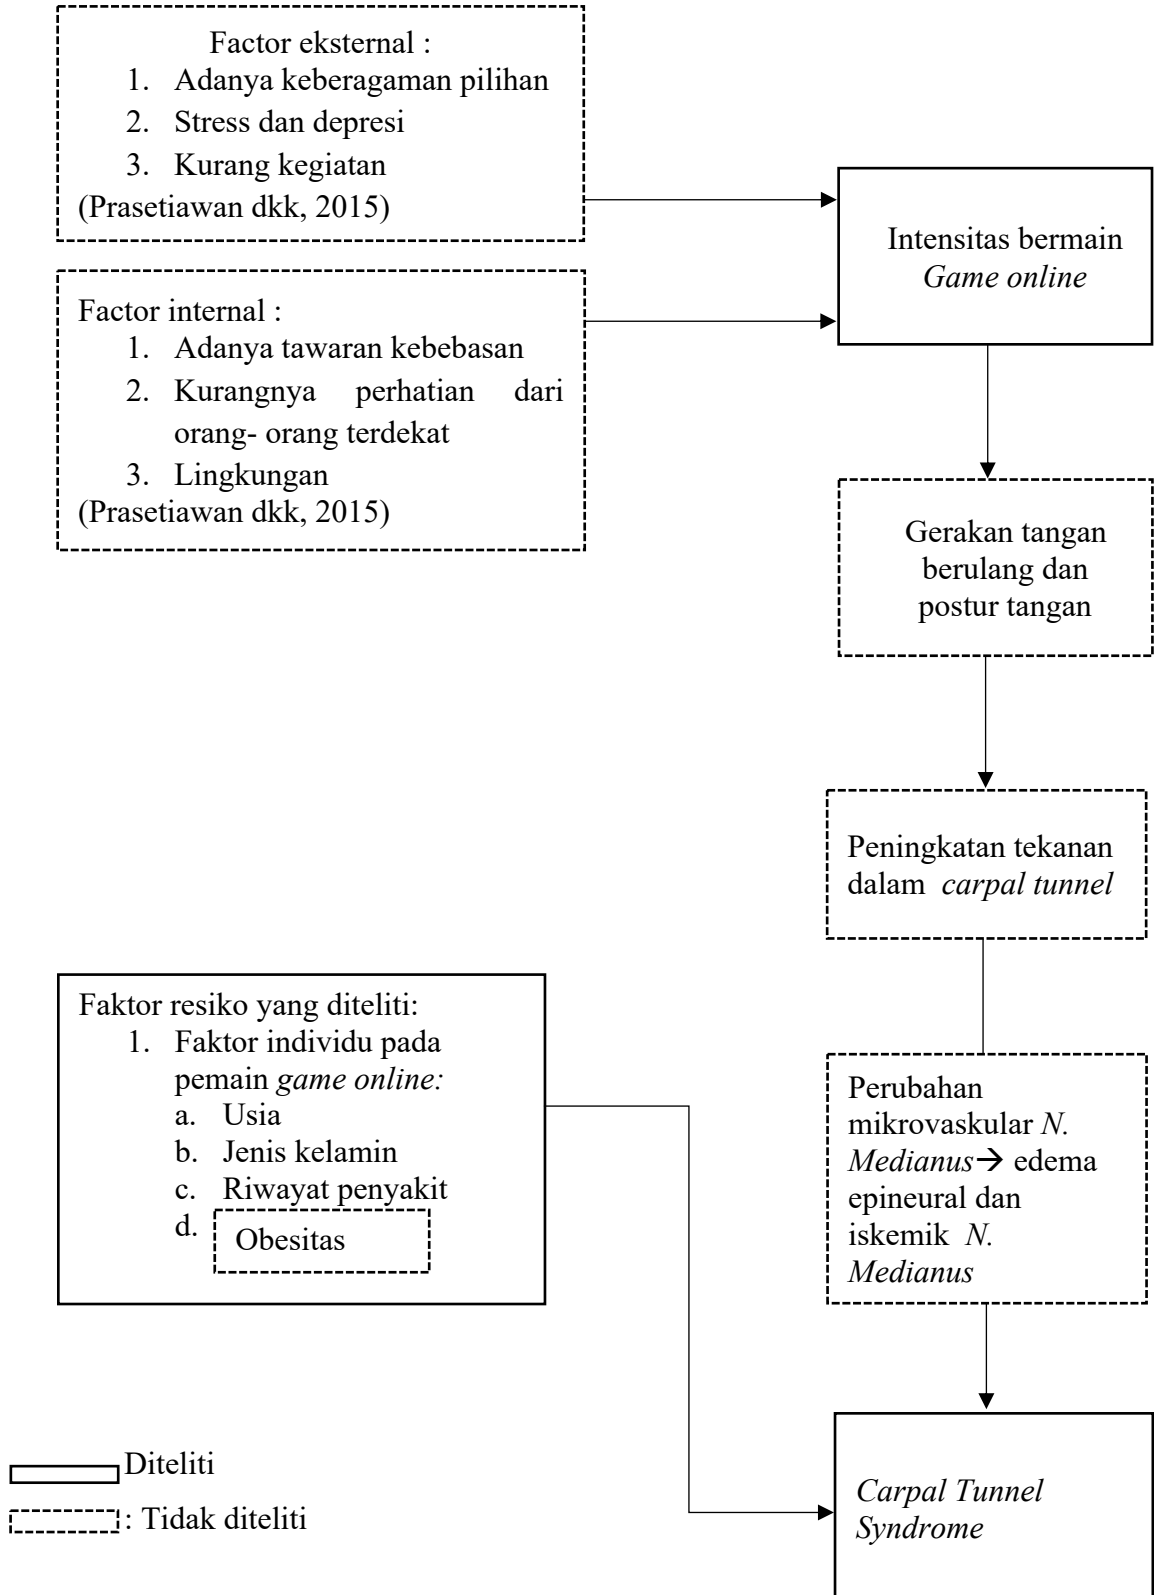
Factor eksternal :
1. Adanya keberagaman pilihan
2. Stress dan depresi
3. Kurang kegiatan
(Prasetiawan dkk, 2015)

Factor internal :
1. Adanya tawaran kebebasan
2. Kurangnya perhatian dari orang- orang terdekat
3. Lingkungan
(Prasetiawan dkk, 2015)

Intensitas bermain *Game online*

Gerakan tangan berulang dan postur tangan

Peningkatan tekanan dalam *carpal tunnel*

Perubahan mikrovaskular *N. Medianus*→ edema epineural dan iskemik *N. Medianus*

Faktor resiko yang diteliti:
1. Faktor individu pada pemain *game online:*
a. Usia
b. Jenis kelamin
c. Riwayat penyakit
d. Obesitas

*Carpal Tunnel Syndrome*

Diteliti
: Tidak diteliti